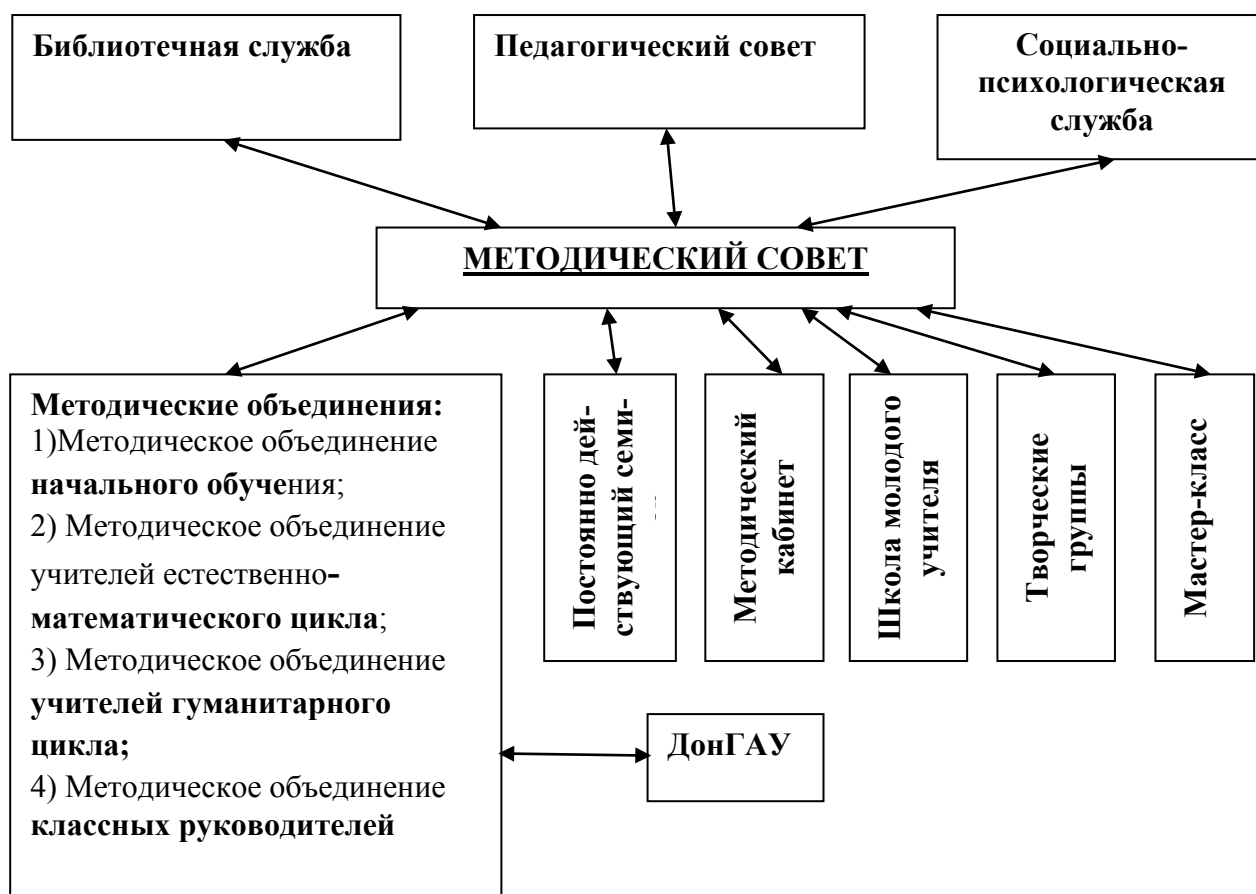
Библиотечная служба

Педагогический совет

Социально-психологическая служба

МЕТОДИЧЕСКИЙ СОВЕТ

Методические объединения:
1)Методическое объединение начального обучения;
2) Методическое объединение учителей естественно-математического цикла;
3) Методическое объединение учителей гуманитарного цикла;
4) Методическое объединение классных руководителей

Постоянно действующий семи-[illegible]

Методический кабинет

Школа молодого учителя

Творческие группы

Мастер-класс

ДонГАУ